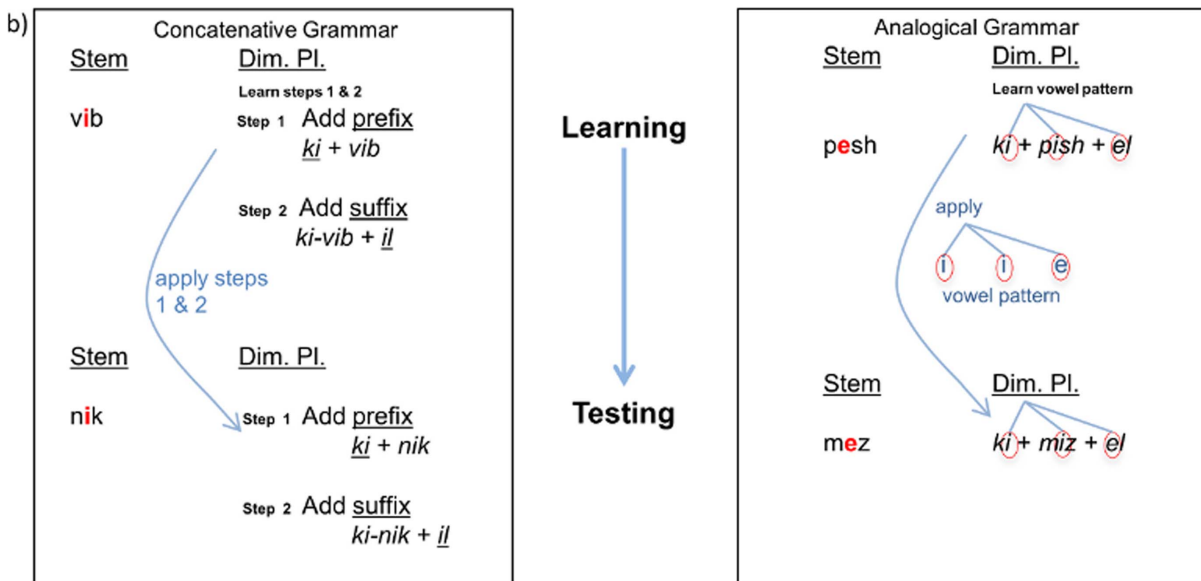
b)

Concatenative Grammar

Stem

Dim. Pl.

Learn steps 1 & 2

vib

Step 1 Add prefix
ki + vib

Step 2 Add suffix
ki-vib + il

apply steps 1 & 2

Stem

Dim. Pl.

nik

Step 1 Add prefix
ki + nik

Step 2 Add suffix
ki-nik + il

Learning

Testing

Analogical Grammar

Stem

Dim. Pl.

Learn vowel pattern

pesh

ki + pish + el

apply

i i e

vowel pattern

Stem

Dim. Pl.

mez

ki + miz + el